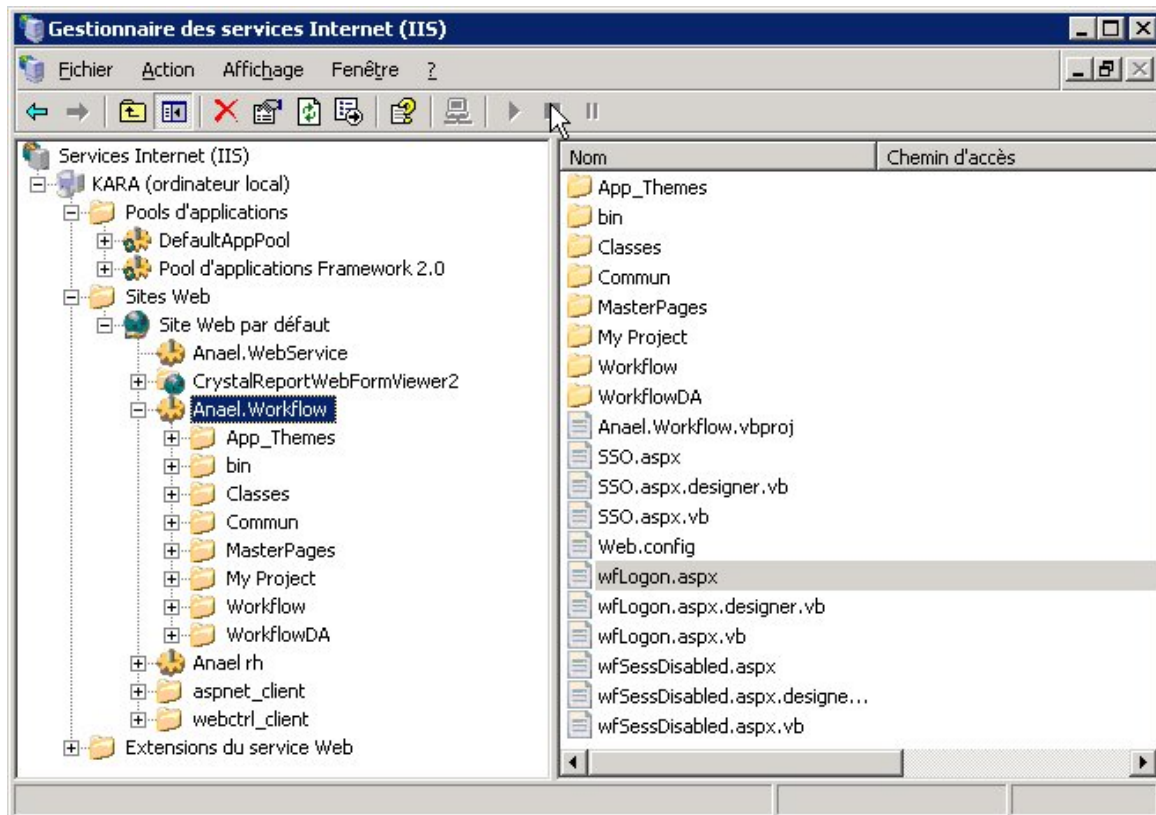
Gestionnaire des services Internet (IIS)

Fichier Action Affichage Fenêtre ?

Services Internet (IIS)
KARA (ordinateur local)
Pools d'applications
DefaultAppPool
Pool d'applications Framework 2.0
Sites Web
Site Web par défaut
Anael.WebService
CrystalReportWebFormViewer2
Anael.Workflow
App_Themes
bin
Classes
Commun
MasterPages
My Project
Workflow
WorkflowDA
Anael rh
aspnet_client
webctrl_client
Extensions du service Web

| Nom | Chemin d'accès |
|---|---|
| App_Themes | |
| bin | |
| Classes | |
| Commun | |
| MasterPages | |
| My Project | |
| Workflow | |
| WorkflowDA | |
| Anael.Workflow.vbproj | |
| SSO.aspx | |
| SSO.aspx.designer.vb | |
| SSO.aspx.vb | |
| Web.config | |
| wfLogon.aspx | |
| wfLogon.aspx.designer.vb | |
| wfLogon.aspx.vb | |
| wfSessDisabled.aspx | |
| wfSessDisabled.aspx.designe... | |
| wfSessDisabled.aspx.vb | |